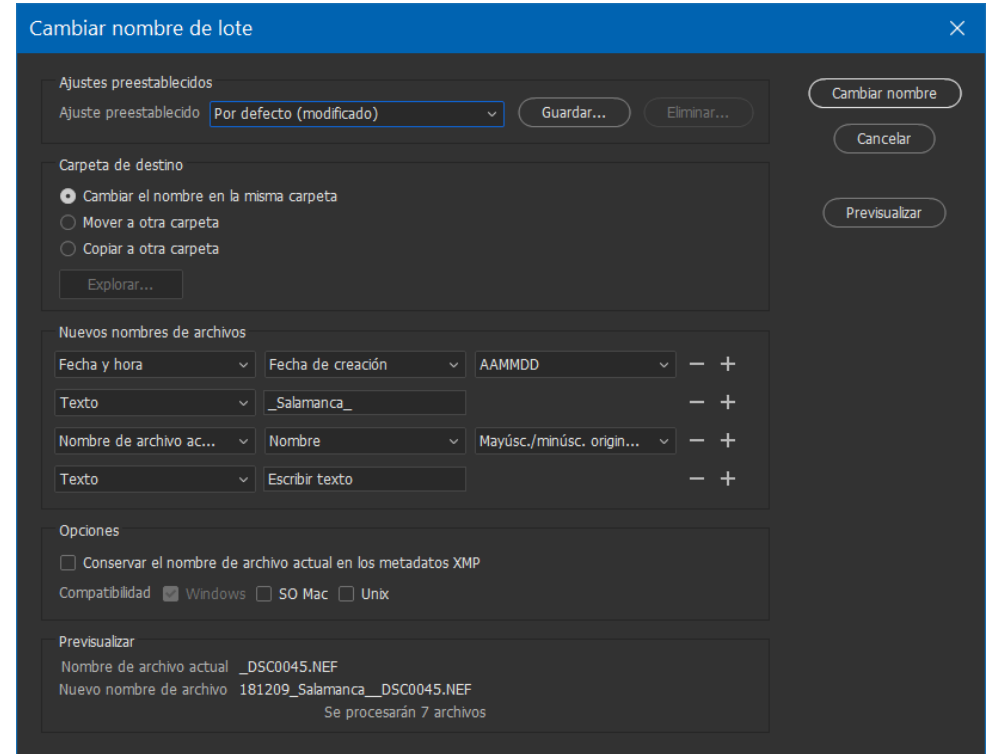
Cambiar nombre de lote

Ajustes preestablecidos
Ajuste preestablecido Por defecto (modificado) Guardar... Eliminar...

Cambiar nombre
Cancelar
Previsualizar

Carpeta de destino
Cambiar el nombre en la misma carpeta
Mover a otra carpeta
Copiar a otra carpeta
Explorar...

Nuevos nombres de archivos
Fecha y hora | Fecha de creación | AAMMDD
Texto | _Salamanca_
Nombre de archivo ac... | Nombre | Mayúsc./minúsc. origin...
Texto | Escribir texto

Opciones
Conservar el nombre de archivo actual en los metadatos XMP
Compatibilidad Windows SO Mac Unix

Previsualizar
Nombre de archivo actual _DSC0045.NEF
Nuevo nombre de archivo 181209_Salamanca__DSC0045.NEF
Se procesarán 7 archivos